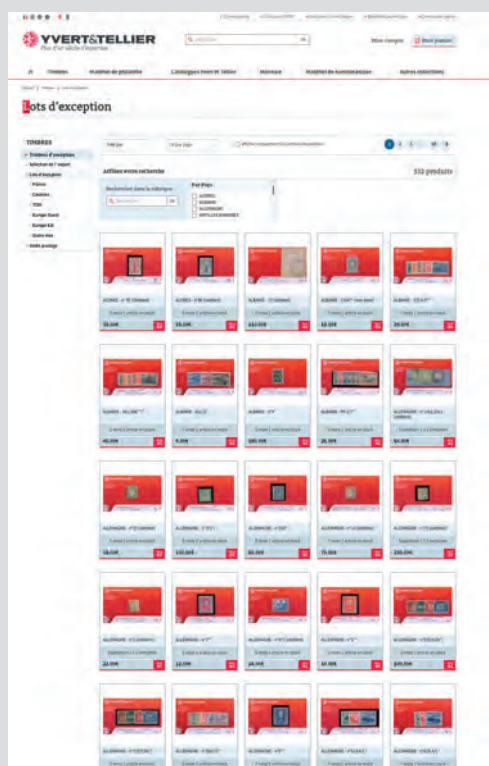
YVERT&TELLIER

Plus d'un siècle d'expertise

Mon compte

Mon panier

Timbres

Matériel de philatélie

Catalogues Yvert et Tellier

Monnaies

Matériel de numismatique

Autres collections

Lots d'exception

TIMBRES

Timbres d'exception

Lots d'exception

France

Europe

Afficher votre recherche

Rechercher dans la rubrique

Par Pays

AÇORES

ALBANIE

ALLEMAGNE

ANTILLES DANOISES

332 produits

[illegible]